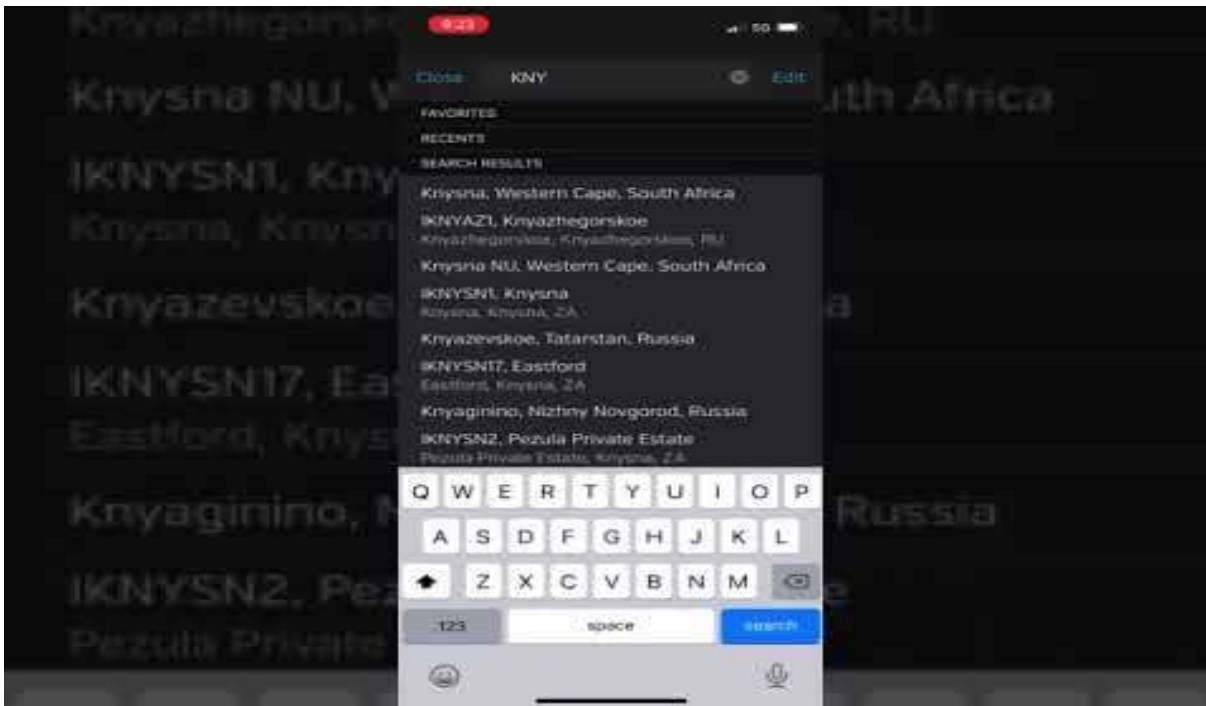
9:23

5G

Close

KNY

Edit

FAVORITES

RECENTS

SEARCH RESULTS

Knysna, Western Cape, South Africa

IKNYAZ1, Knyazhegorskoe
Knyazhegorskoe, Knyazhegorskoe, RU

Knysna NU, Western Cape, South Africa

IKNYSN1, Knysna
Knysna, Knysna, ZA

Knyazevskoe, Tatarstan, Russia

IKNYSN17, Eastford
Eastford, Knysna, ZA

Knyaginino, Nizhny Novgorod, Russia

IKNYSN2, Pezula Private Estate
Pezula Private Estate, Knysna, ZA

Q W E R T Y U I O P
A S D F G H J K L
Z X C V B N M
123
space
search